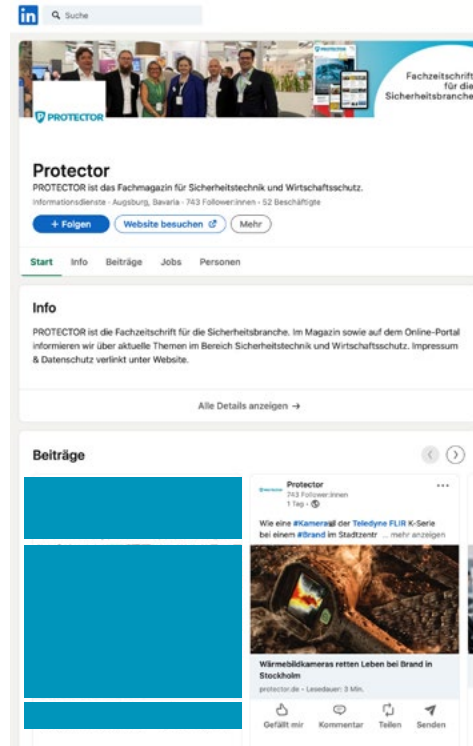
in Suche

PROTECTOR

Fachzeitschrift für die Sicherheitsbranche

PROTECTOR

Protector

PROTECTOR ist das Fachmagazin für Sicherheitstechnik und Wirtschaftsschutz.

Informationsdienste · Augsburg, Bavaria · 743 Follower:innen · 52 Beschäftigte

+ Folgen | Website besuchen | Mehr

Start | Info | Beiträge | Jobs | Personen

Info

PROTECTOR ist die Fachzeitschrift für die Sicherheitsbranche. Im Magazin sowie auf dem Online-Portal informieren wir über aktuelle Themen im Bereich Sicherheitstechnik und Wirtschaftsschutz. Impressum & Datenschutz verlinkt unter Website.

Alle Details anzeigen →

Beiträge

PROTECTOR

Protector
743 Follower:innen
1 Tag ·

Wie eine #Kamera der Teledyne FLIR K-Serie bei einem #Brand im Stadtzentr ... mehr anzeigen

Wärmebildkameras retten Leben bei Brand in Stockholm

protector.de · Lesedauer: 3 Min.

Gefällt mir | Kommentar | Teilen | Senden